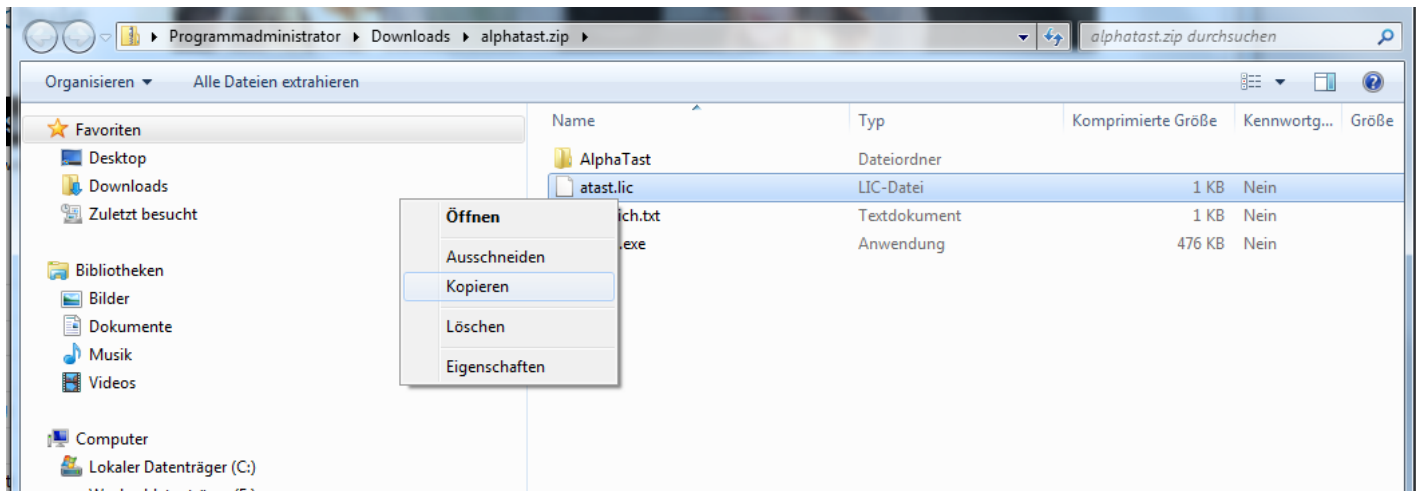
Programmadministrator ▸ Downloads ▸ alphatast.zip ▸

alphatast.zip durchsuchen

Organisieren ▾ Alle Dateien extrahieren

Favoriten
Desktop
Downloads
Zuletzt besucht

Bibliotheken
Bilder
Dokumente
Musik
Videos

Computer
Lokaler Datenträger (C:)
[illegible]

| Name | Typ | Komprimierte Größe | Kennwortg... | Größe |
|---|---|---|---|---|
| AlphaTast | Dateiordner | | | |
| atast.lic | LIC-Datei | 1 KB | Nein | |
| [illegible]ich.txt | Textdokument | 1 KB | Nein | |
| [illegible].exe | Anwendung | 476 KB | Nein | |

Öffnen
Ausschneiden
Kopieren
Löschen
Eigenschaften